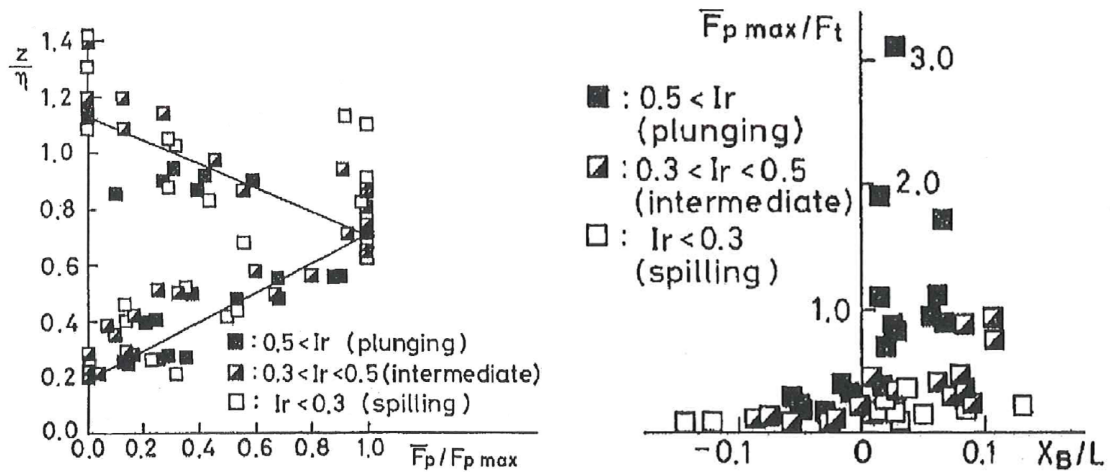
$\frac{z}{\eta}$

1.4
1.2
1.0
0.8
0.6
0.4
0.2
0.0

■ : 0.5 < Ir (plunging)
◩ : 0.3 < Ir < 0.5 (intermediate)
□ : Ir < 0.3 (spilling)

0.0 0.2 0.4 0.6 0.8 1.0 $\overline{F}_p / F_{p\,max}$

$\overline{F}_{p\,max} / F_t$

3.0
2.0
1.0

■ : 0.5 < Ir (plunging)
◩ : 0.3 < Ir < 0.5 (intermediate)
□ : Ir < 0.3 (spilling)

−0.1 0 0.1 $X_B / L$